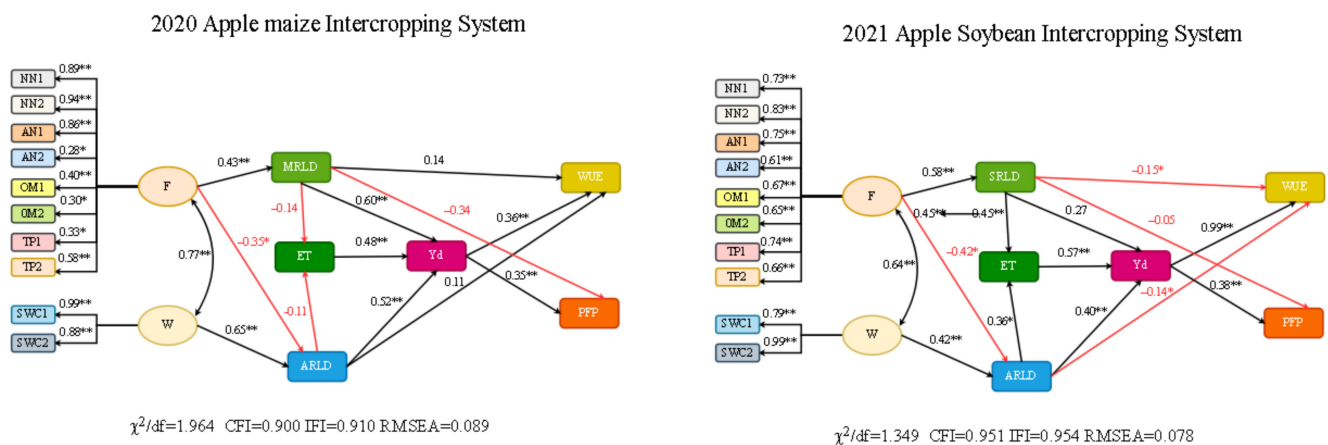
2020 Apple maize Intercropping System

NN1 0.89**
NN2 0.94**
AN1 0.86**
AN2 0.28*
OM1 0.40**
0M2 0.30*
TP1 0.33*
TP2 0.58**

F
0.43**
MRLD
0.14
WUE
-0.14
0.60**
-0.34
0.36**
0.77**
-0.35*
ET
0.48**
Yd
-0.11
0.11
0.35**
0.52**
PFP

SWC1 0.99**
SWC2 0.88**
W
0.65**
ARLD

$\chi^2$/df=1.964 CFI=0.900 IFI=0.910 RMSEA=0.089

2021 Apple Soybean Intercropping System

NN1 0.73**
NN2 0.83**
AN1 0.75**
AN2 0.61**
OM1 0.67**
0M2 0.65**
TP1 0.74**
TP2 0.66**

F
0.58**
SRLD
-0.15*
WUE
0.45**
0.45**
0.27
-0.05
0.99**
0.64**
-0.42*
ET
0.57**
Yd
0.38**
-0.14*
0.36*
0.40**
PFP

SWC1 0.79**
SWC2 0.99**
W
0.42**
ARLD

$\chi^2$/df=1.349 CFI=0.951 IFI=0.954 RMSEA=0.078